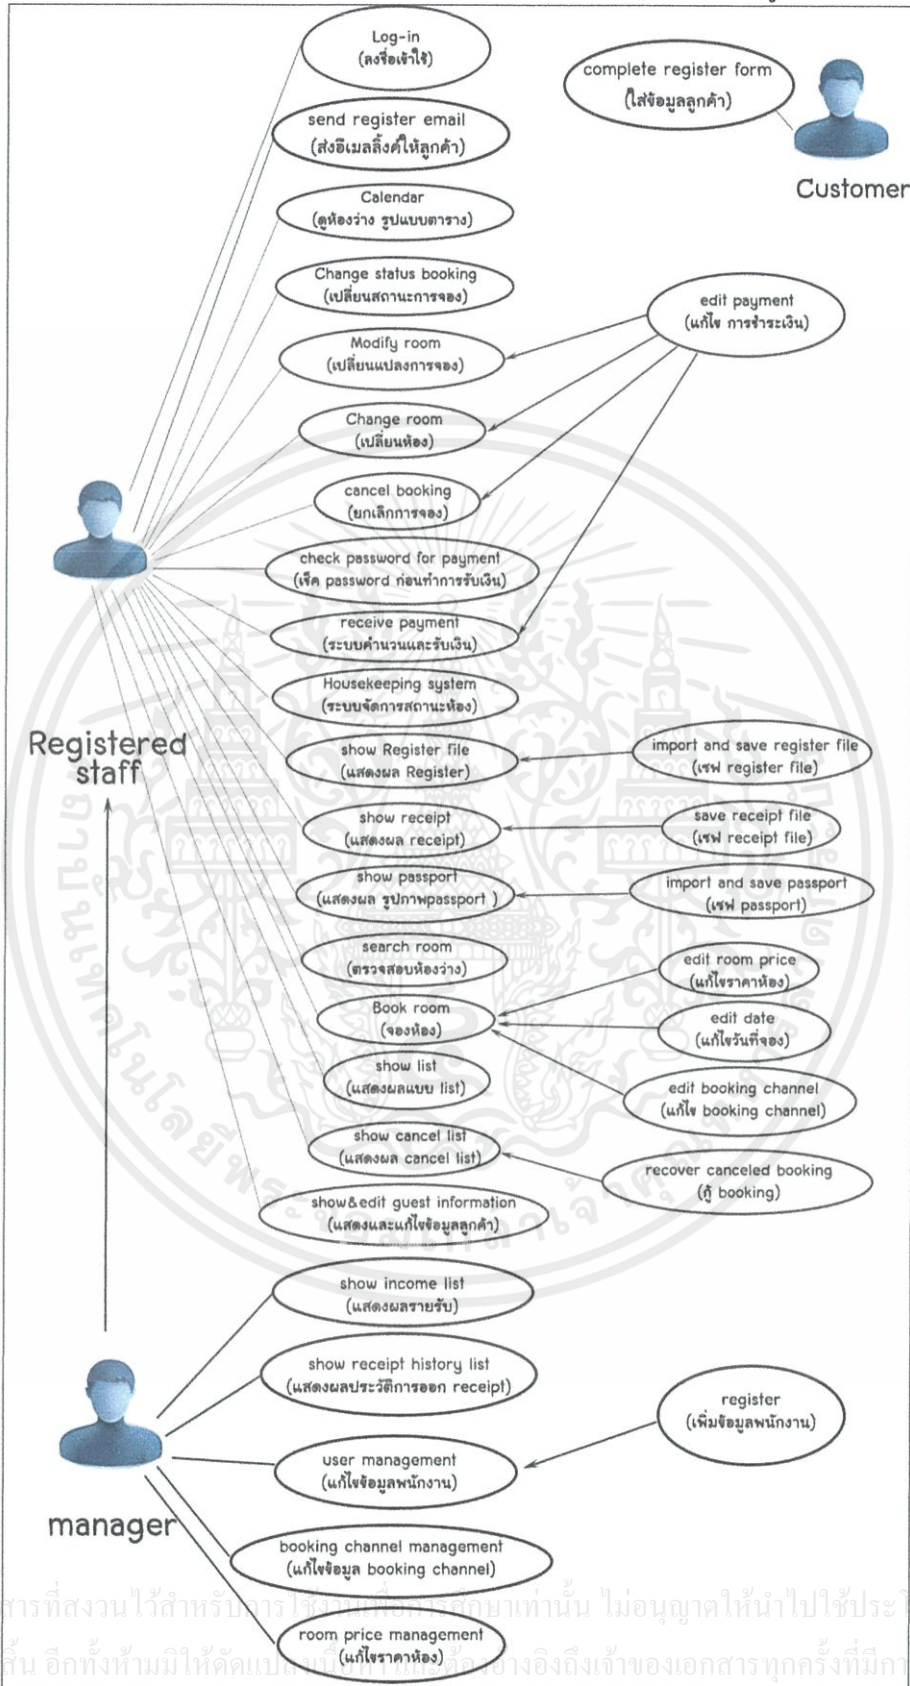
Log-in
(ลงชื่อเข้าใช้)

complete register form
(ใส่ข้อมูลลูกค้า)

Customer

send register email
(ส่งอีเมลลิ้งค์ให้ลูกค้า)

Calendar
(ดูห้องว่าง รูปแบบตาราง)

Change status booking
(เปลี่ยนสถานะการจอง)

edit payment
(แก้ไข การชำระเงิน)

Modify room
(เปลี่ยนแปลงการจอง)

Change room
(เปลี่ยนห้อง)

cancel booking
(ยกเลิกการจอง)

check password for payment
(เช็ค password ก่อนทำการรับเงิน)

receive payment
(ระบบคำนวนและรับเงิน)

Housekeeping system
(ระบบจัดการสถานะห้อง)

Registered staff

show Register file
(แสดงผล Register)

import and save register file
(เซฟ register file)

show receipt
(แสดงผล receipt)

save receipt file
(เซฟ receipt file)

show passport
(แสดงผล รูปภาพpassport )

import and save passport
(เซฟ passport)

search room
(ตรวจสอบห้องว่าง)

edit room price
(แก้ไขราคาห้อง)

Book room
(จองห้อง)

edit date
(แก้ไขวันที่จอง)

show list
(แสดงผลแบบ list)

edit booking channel
(แก้ไข booking channel)

show cancel list
(แสดงผล cancel list)

recover canceled booking
(กู้ booking)

show&edit guest information
(แสดงและแก้ไขข้อมูลลูกค้า)

show income list
(แสดงผลรายรับ)

show receipt history list
(แสดงผลประวัติการออก receipt)

register
(เพิ่มข้อมูลพนักงาน)

user management
(แก้ไขข้อมูลพนักงาน)

manager

booking channel management
(แก้ไขข้อมูล booking channel)

room price management
(แก้ไขราคาห้อง)

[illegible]สารที่สงวนไว้สำหรับการใช้งานเพื่อการศึกษาเท่านั้น ไม่อนุญาตให้นำไปใช้ประโ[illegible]
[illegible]สิ้น อีกทั้งห้ามมิให้ดัดแปลงเนื้อหา และต้องอ้างอิงถึงเจ้าของเอกสารทุกครั้งที่มีกา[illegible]